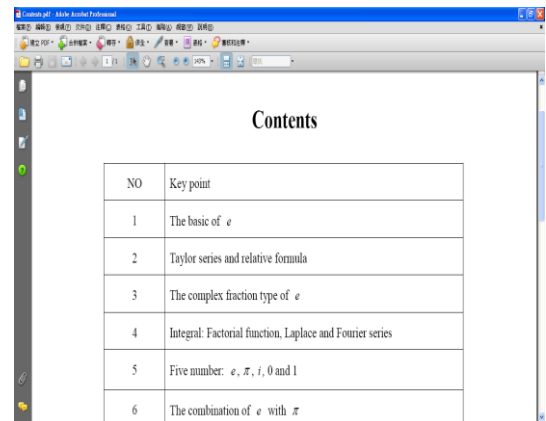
Contents.pdf - Adobe Acrobat Professional

檔案(F) 編輯(E) 檢視(V) 文件(D) 註解(C) 表格(R) 工具(T) 進階(A) 視窗(W) 說明(H)

建立 PDF · 合併檔案 · 匯出 · 保全 · 簽署 · 表格 · 審核和註解 ·

1 / 1 145%

Contents

| NO | Key point |
|---|---|
| 1 | The basic of $e$ |
| 2 | Taylor series and relative formula |
| 3 | The complex fraction type of $e$ |
| 4 | Integral: Factorial function, Laplace and Fourier series |
| 5 | Five number: $e$, $\pi$, $i$, 0 and 1 |
| 6 | The combination of $e$ with $\pi$ |